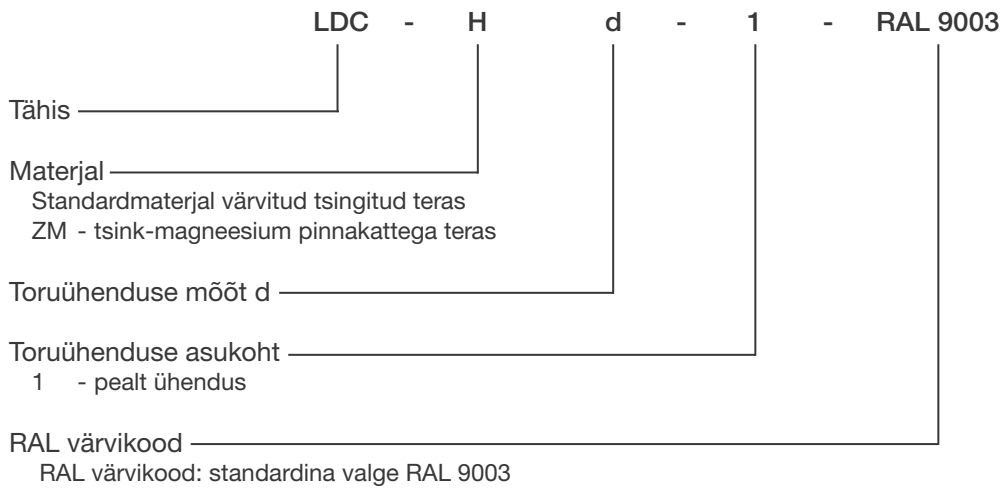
LDC - H d - 1 - RAL 9003

Tähis

Materjal
Standardmaterjal värvitud tsingitud teras
ZM - tsink-magneesium pinnakattega teras

Toruühenduse mõõt d

Toruühenduse asukoht
1 - pealt ühendus

RAL värvikood
RAL värvikood: standardina valge RAL 9003